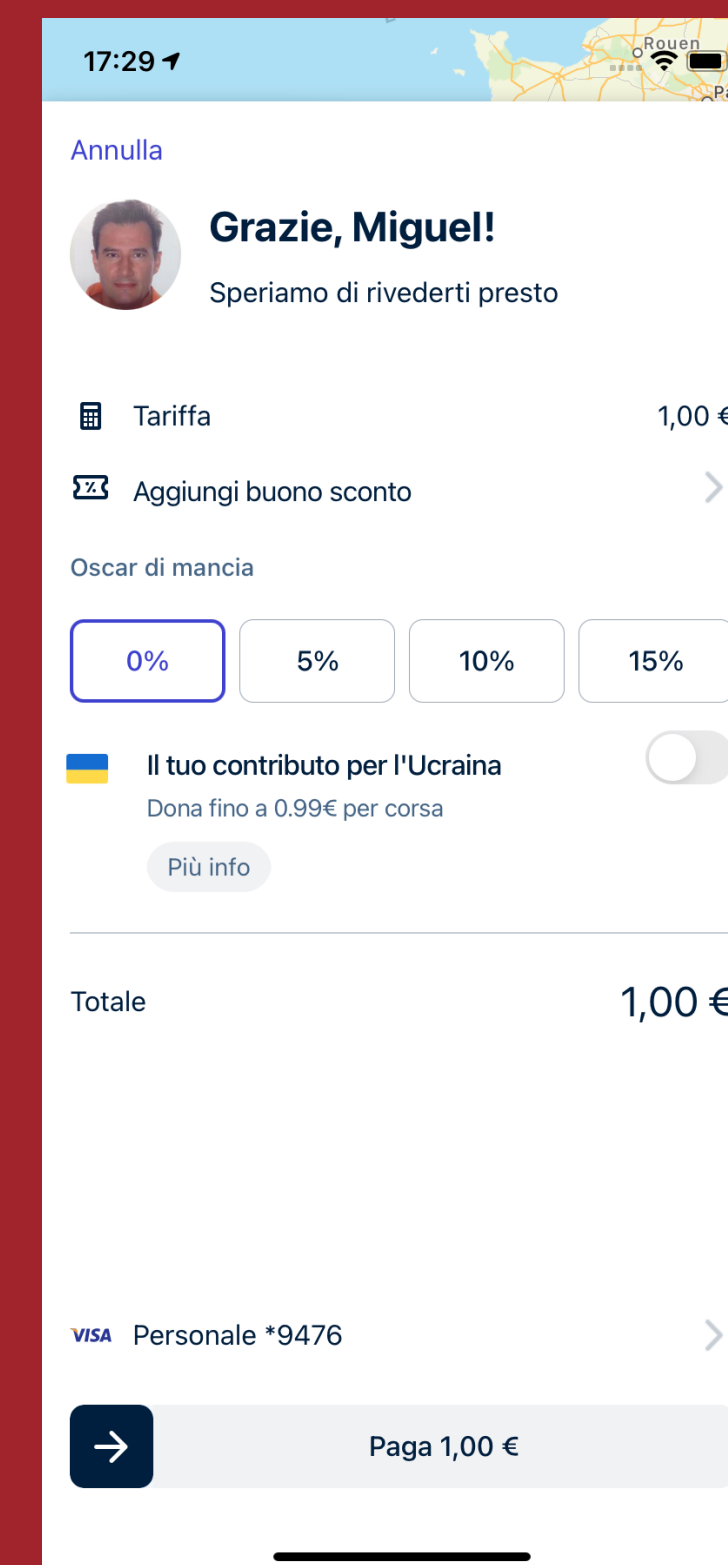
17:29

Rouen

Annulla

Grazie, Miguel!

Speriamo di rivederti presto

Tariffa 1,00 €

Aggiungi buono sconto

Oscar di mancia

0%
5%
10%
15%

Il tuo contributo per l'Ucraina

Dona fino a 0.99€ per corsa

Più info

Totale 1,00 €

VISA Personale *9476

Paga 1,00 €